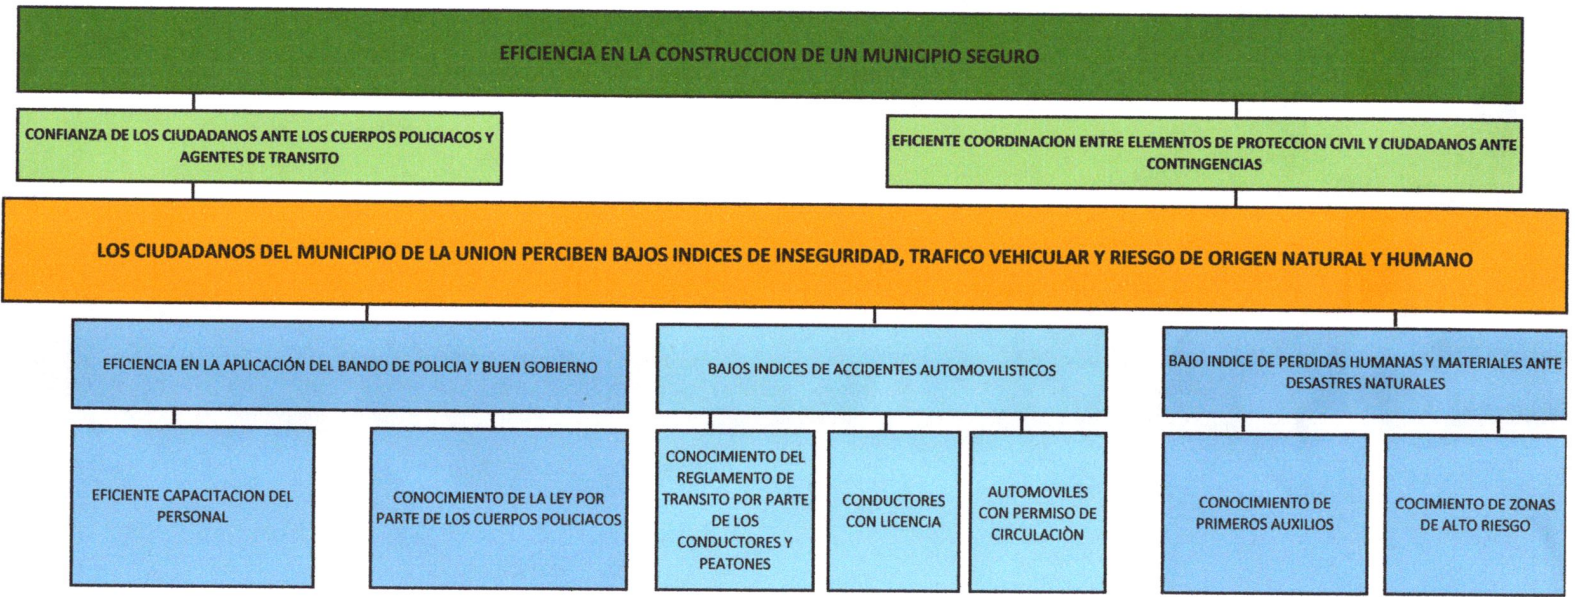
EFICIENCIA EN LA CONSTRUCCION DE UN MUNICIPIO SEGURO

CONFIANZA DE LOS CIUDADANOS ANTE LOS CUERPOS POLICIACOS Y AGENTES DE TRANSITO

EFICIENTE COORDINACION ENTRE ELEMENTOS DE PROTECCION CIVIL Y CIUDADANOS ANTE CONTINGENCIAS

LOS CIUDADANOS DEL MUNICIPIO DE LA UNION PERCIBEN BAJOS INDICES DE INSEGURIDAD, TRAFICO VEHICULAR Y RIESGO DE ORIGEN NATURAL Y HUMANO

EFICIENCIA EN LA APLICACIÓN DEL BANDO DE POLICIA Y BUEN GOBIERNO

BAJOS INDICES DE ACCIDENTES AUTOMOVILISTICOS

BAJO INDICE DE PERDIDAS HUMANAS Y MATERIALES ANTE DESASTRES NATURALES

EFICIENTE CAPACITACION DEL PERSONAL

CONOCIMIENTO DE LA LEY POR PARTE DE LOS CUERPOS POLICIACOS

CONOCIMIENTO DEL REGLAMENTO DE TRANSITO POR PARTE DE LOS CONDUCTORES Y PEATONES

CONDUCTORES CON LICENCIA

AUTOMOVILES CON PERMISO DE CIRCULACIÒN

CONOCIMIENTO DE PRIMEROS AUXILIOS

COCIMIENTO DE ZONAS DE ALTO RIESGO